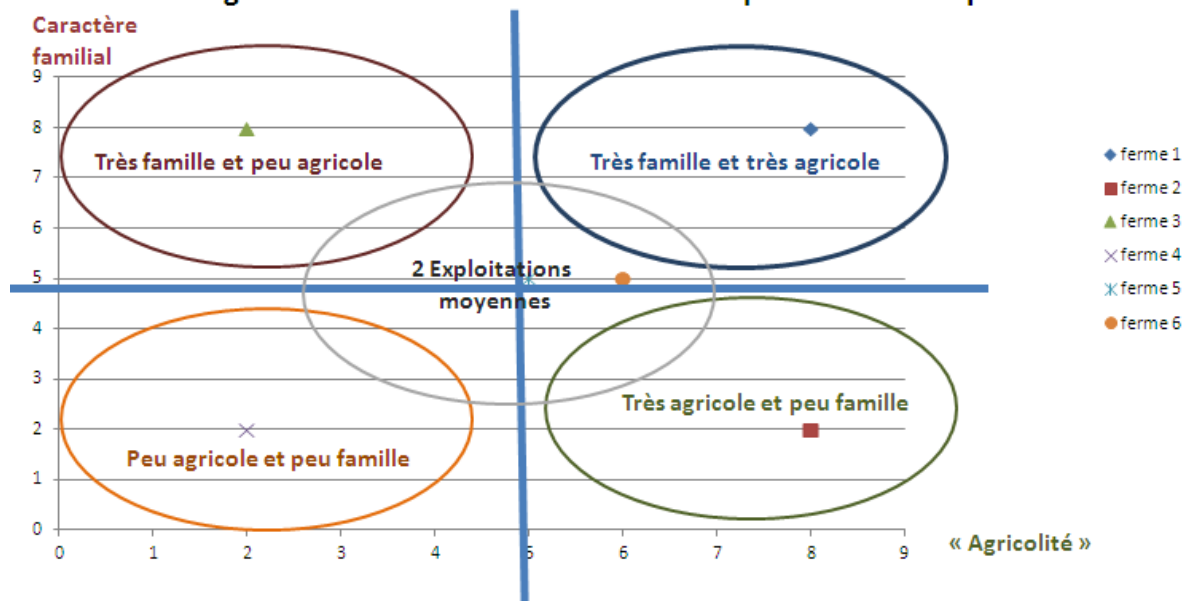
Caractère familial

9
8
7
6
5
4
3
2
1
0

Très famille et peu agricole

Très famille et très agricole

2 Exploitations moyennes

Peu agricole et peu famille

Très agricole et peu famille

0 1 2 3 4 5 6 7 8 9

« Agricolité »

ferme 1
ferme 2
ferme 3
ferme 4
ferme 5
ferme 6